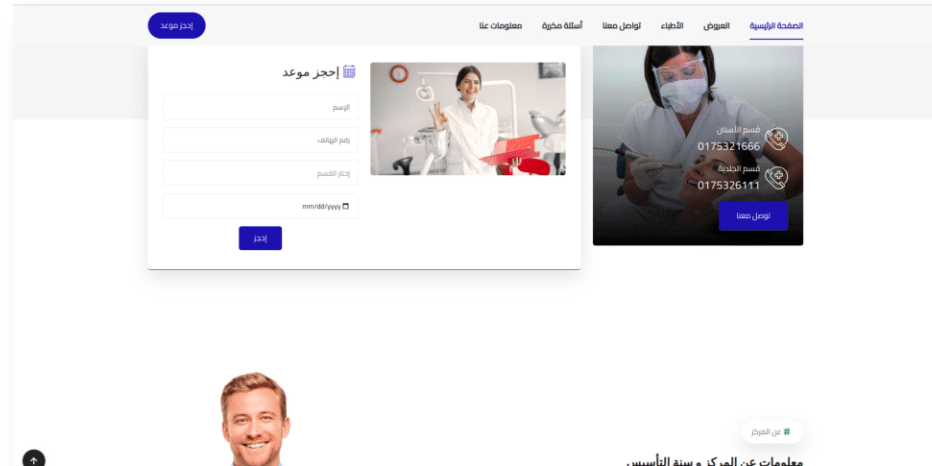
الصفحة الرئيسية العروض الأطباء تواصل معنا أسئلة متكررة معلومات عنا

إحجز موعد

قسم الأسنان
0175321666

قسم الجلدية
0175326111

تواصل معنا

إحجز موعد

الإسم

رقم الهاتف

إختار القسم

mm/dd/yyyy

إحجز

# عن المركز

معلومات عن المركز و سنة التأسيس